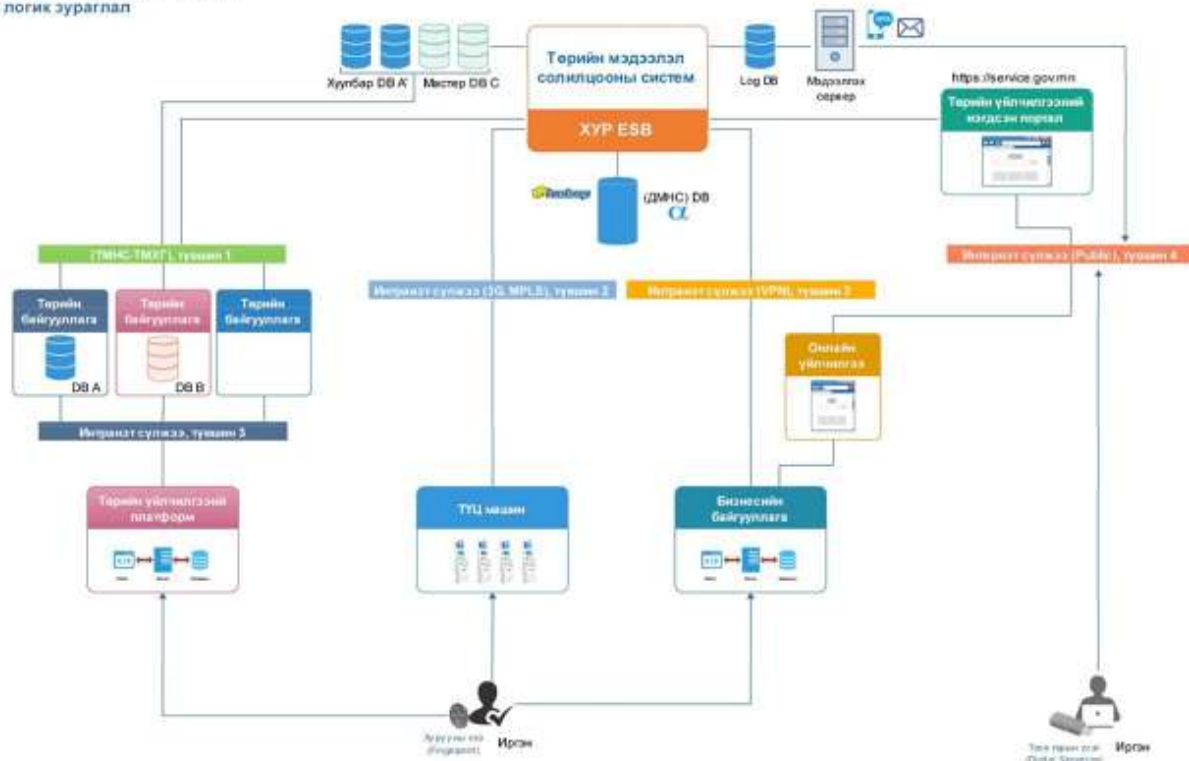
логик зураглал

Хуулбар DB A'

Мастер DB C

Төрийн мэдээлэл солилцооны систем

ХУР ESB

Log DB

Мэдээллэх сервер

https://service.gov.mn

Төрийн үйлчилгээний нэгдсэн портал

(ДМНС) DB

(ТМНС-ТМХГ), түвшин 1

Интранэт сүлжээ (3G, MPLS), түвшин 2

Интранэт сүлжээ (VPN), түвшин 2

Интернэт сүлжээ (Public), түвшин 4

Төрийн байгууллага

DB A

Төрийн байгууллага

DB B

Төрийн байгууллага

Онлайн үйлчилгээ

Интранэт сүлжээ, түвшин 3

Төрийн үйлчилгээний платформ

ТҮЦ машин

Бизнесийн байгууллага

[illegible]

Иргэн

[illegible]

Иргэн